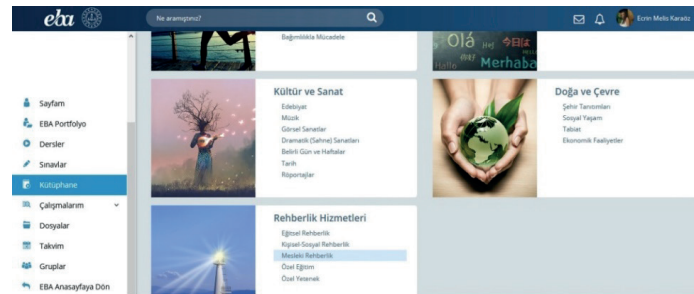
eba

Ne arıyorsunuz?

Ecrin Melis Karadz

Sayfam
EBA Portfolyo
Dersler
Sınavlar
Kütüphane
Çalışmalarım
Dosyalar
Takvim
Gruplar
EBA Anasayfaya Dön

Bağımlılıkla Mücadele

Olá
Merhaba
Hallo

Kültür ve Sanat
Edebiyat
Müzik
Görsel Sanatlar
Dramatik (Sahne) Sanatları
Belirli Gün ve Haftalar
Tarih
Röportajlar

Doğa ve Çevre
Şehir Tanıtımları
Sosyal Yaşam
Tabiat
Ekonomik Faaliyetler

Rehberlik Hizmetleri
Eğitsel Rehberlik
Kişisel-Sosyal Rehberlik
Mesleki Rehberlik
Özel Eğitim
Özel Yetenek